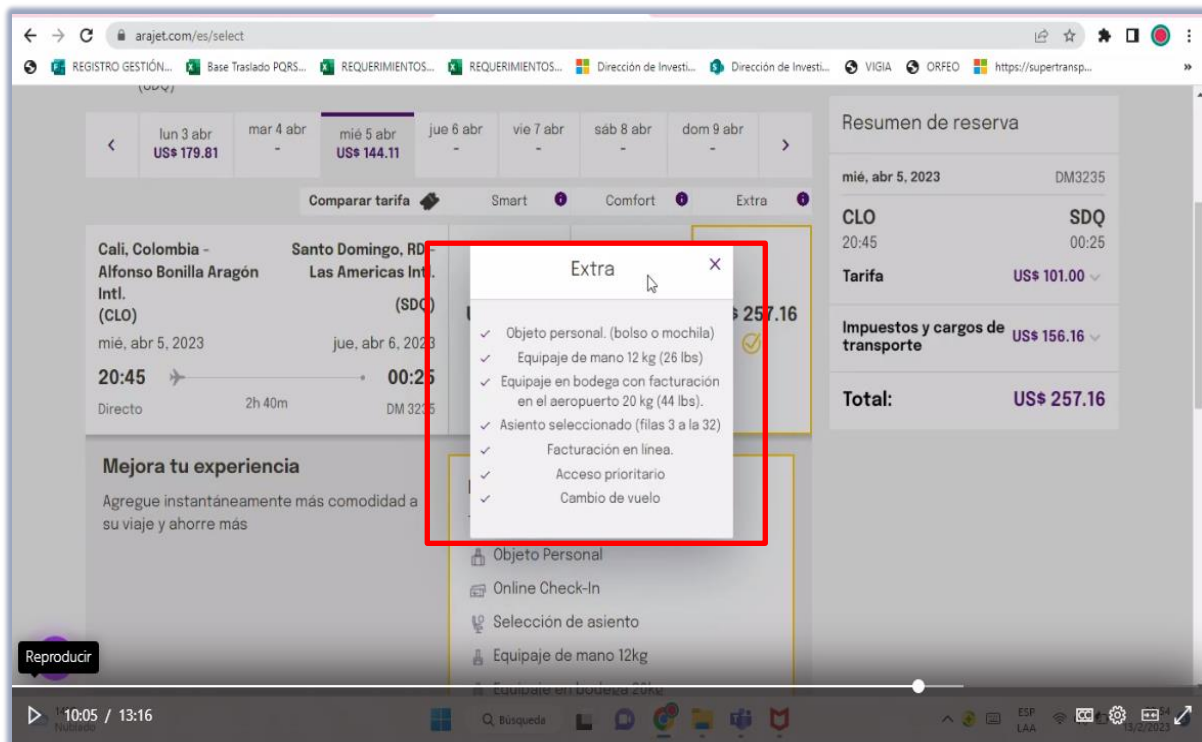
arajet.com/es/select

REGISTRO GESTIÓN... Base Traslado PQRS... REQUERIMIENTOS... REQUERIMIENTOS... Dirección de Investi... Dirección de Investi... VIGIA ORFEO https://supertransp...

lun 3 abr US$ 179.81
mar 4 abr -
mié 5 abr US$ 144.11
jue 6 abr -
vie 7 abr -
sáb 8 abr -
dom 9 abr -

Comparar tarifa Smart Comfort Extra

Cali, Colombia - Alfonso Bonilla Aragón Intl. (CLO)
mié, abr 5, 2023
20:45
Directo
2h 40m

Santo Domingo, RD - Las Americas Intl. (SDQ)
jue, abr 6, 2023
00:25
DM 3235

$ 257.16

Extra

✓ Objeto personal. (bolso o mochila)
✓ Equipaje de mano 12 kg (26 lbs)
✓ Equipaje en bodega con facturación en el aeropuerto 20 kg (44 lbs).
✓ Asiento seleccionado (filas 3 a la 32)
✓ Facturación en línea.
✓ Acceso prioritario
✓ Cambio de vuelo

Mejora tu experiencia
Agregue instantáneamente más comodidad a su viaje y ahorre más

Objeto Personal
Online Check-In
Selección de asiento
Equipaje de mano 12kg
Equipaje en bodega 20kg

Resumen de reserva
mié, abr 5, 2023 DM3235
CLO SDQ
20:45 00:25
Tarifa US$ 101.00
Impuestos y cargos de transporte US$ 156.16
Total: US$ 257.16

Reproducir
10:05 / 13:16
Búsqueda
ESP LAA
13/2/2023